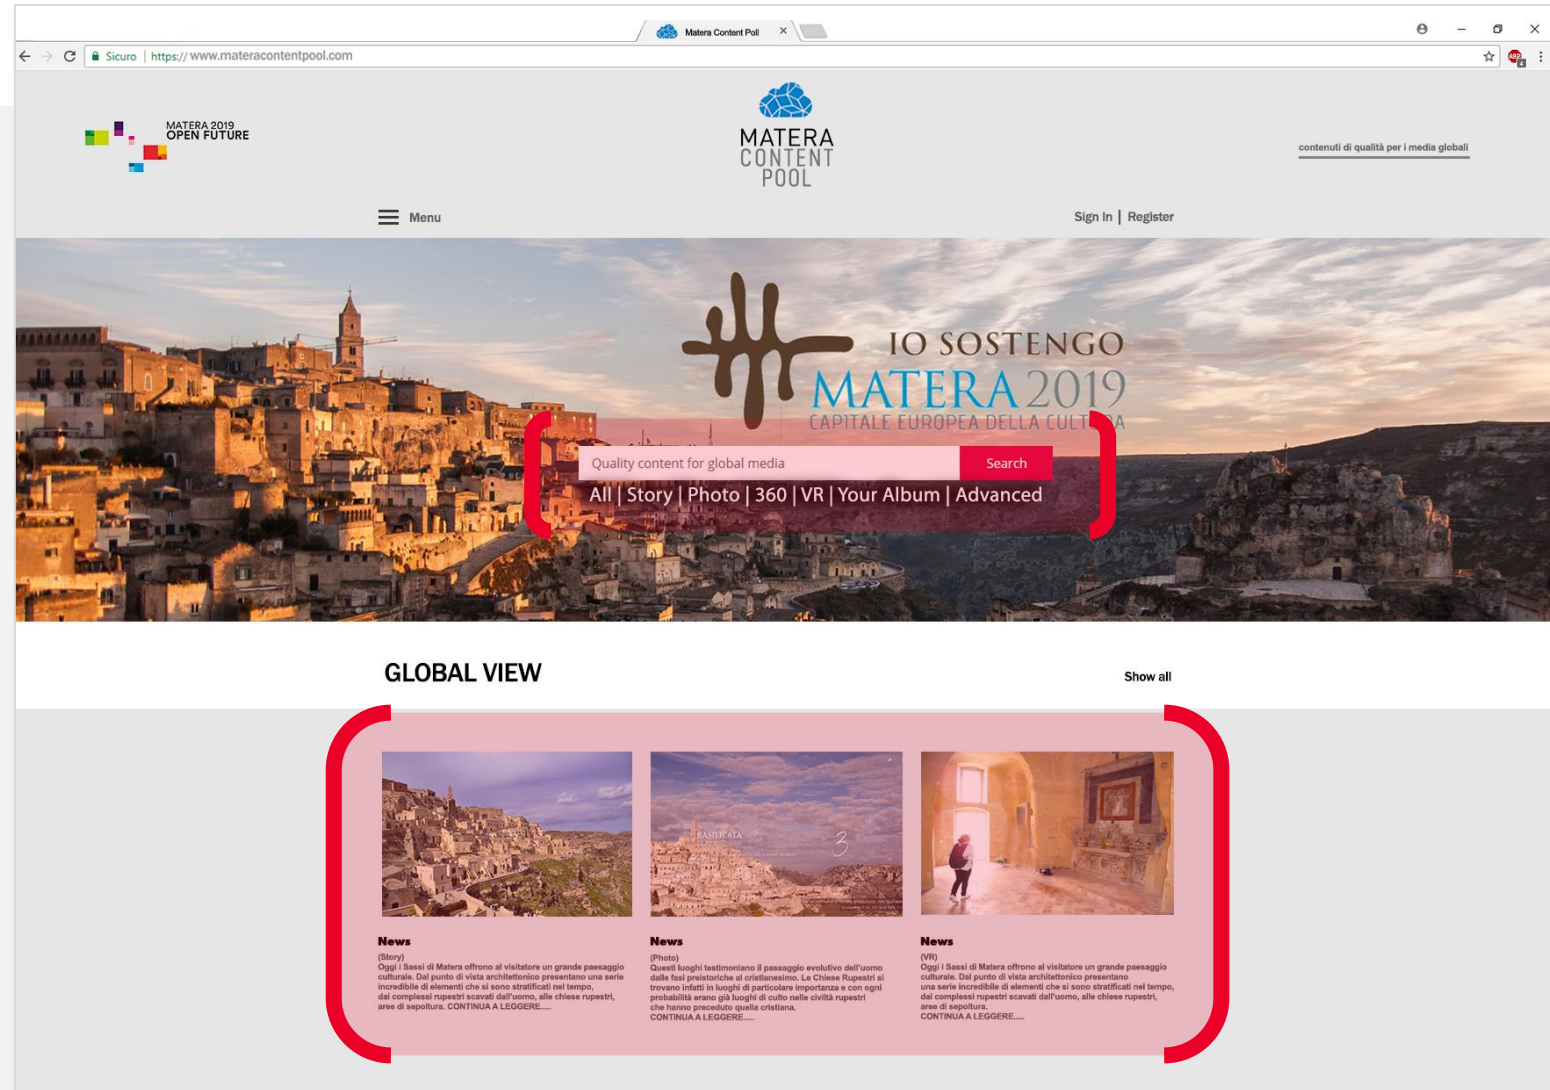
Matera Content Poll ×

Sicuro | https://www.materacontentpool.com

MATERA 2019
OPEN FUTURE

MATERA
CONTENT
POOL

contenuti di qualità per i media globali

Menu

Sign In | Register

IO SOSTENGO
MATERA 2019
CAPITALE EUROPEA DELLA CULT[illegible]A

Quality content for global media

Search

All | Story | Photo | 360 | VR | Your Album | Advanced

GLOBAL VIEW

Show all

BASILICATA

News
(Story)
Oggi i Sassi di Matera offrono al visitatore un grande paesaggio culturale. Dal punto di vista architettonico presentano una serie incredibile di elementi che si sono stratificati nel tempo, dai complessi rupestri scavati dall'uomo, alle chiese rupestri, aree di sepoltura. CONTINUA A LEGGERE.....

News
(Photo)
Questi luoghi testimoniano il passaggio evolutivo dell'uomo dalle fasi preistoriche al cristianesimo. Le Chiese Rupestri si trovano infatti in luoghi di particolare importanza e con ogni probabilità erano già luoghi di culto nelle civiltà rupestri che hanno preceduto quella cristiana.
CONTINUA A LEGGERE.....

News
(VR)
Oggi i Sassi di Matera offrono al visitatore un grande paesaggio culturale. Dal punto di vista architettonico presentano una serie incredibile di elementi che si sono stratificati nel tempo, dai complessi rupestri scavati dall'uomo, alle chiese rupestri, aree di sepoltura.
CONTINUA A LEGGERE.....